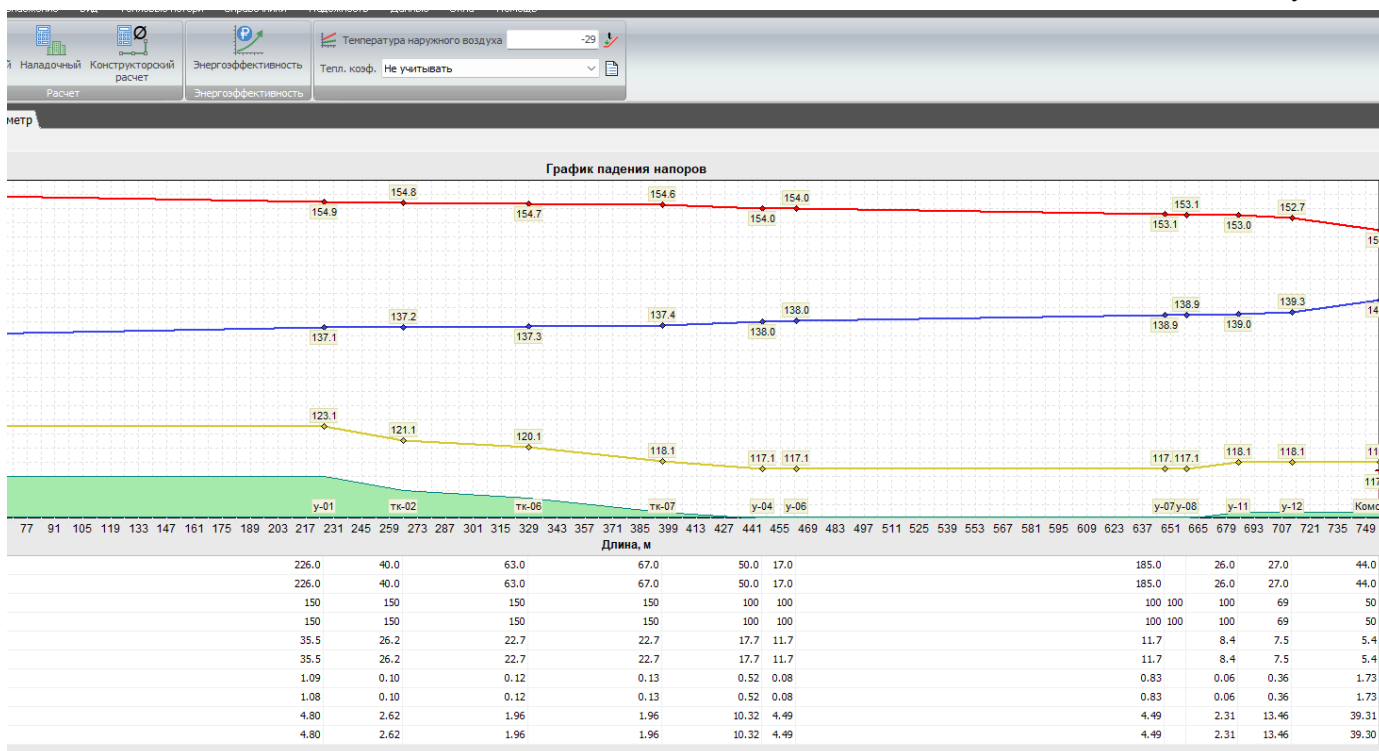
й Наладочный Конструкторский расчет
Расчет
Энергоэффективность
Энергоэффективность
Температура наружного воздуха -29
Тепл. коэф. Не учитывать
метр

График падения напоров

154.9 154.8 154.7 154.6 154.0 154.0 153.1 153.1 153.0 152.7 15
137.1 137.2 137.3 137.4 138.0 138.0 138.9 138.9 139.0 139.3 14
123.1 121.1 120.1 118.1 117.1 117.1 117. 117.1 118.1 118.1 11 117

у-01 тк-02 тк-06 тк-07 у-04 у-06 у-07 у-08 у-11 у-12 Комо

77 91 105 119 133 147 161 175 189 203 217 231 245 259 273 287 301 315 329 343 357 371 385 399 413 427 441 455 469 483 497 511 525 539 553 567 581 595 609 623 637 651 665 679 693 707 721 735 749
Длина, м

| 226.0 | 40.0 | 63.0 | 67.0 | 50.0 | 17.0 | 185.0 | | 26.0 | 27.0 | 44.0 |
|---|---|---|---|---|---|---|---|---|---|---|
| 226.0 | 40.0 | 63.0 | 67.0 | 50.0 | 17.0 | 185.0 | | 26.0 | 27.0 | 44.0 |
| 150 | 150 | 150 | 150 | 100 | 100 | 100 | 100 | 100 | 69 | 50 |
| 150 | 150 | 150 | 150 | 100 | 100 | 100 | 100 | 100 | 69 | 50 |
| 35.5 | 26.2 | 22.7 | 22.7 | 17.7 | 11.7 | 11.7 | | 8.4 | 7.5 | 5.4 |
| 35.5 | 26.2 | 22.7 | 22.7 | 17.7 | 11.7 | 11.7 | | 8.4 | 7.5 | 5.4 |
| 1.09 | 0.10 | 0.12 | 0.13 | 0.52 | 0.08 | 0.83 | | 0.06 | 0.36 | 1.73 |
| 1.08 | 0.10 | 0.12 | 0.13 | 0.52 | 0.08 | 0.83 | | 0.06 | 0.36 | 1.73 |
| 4.80 | 2.62 | 1.96 | 1.96 | 10.32 | 4.49 | 4.49 | | 2.31 | 13.46 | 39.31 |
| 4.80 | 2.62 | 1.96 | 1.96 | 10.32 | 4.49 | 4.49 | | 2.31 | 13.46 | 39.30 |